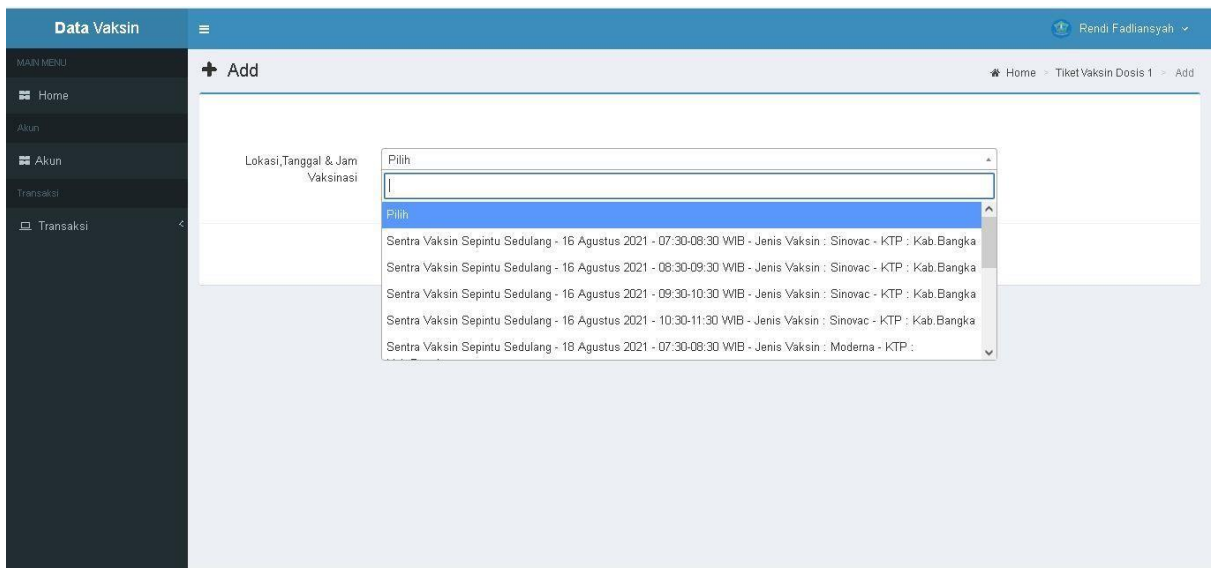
Data Vaksin

≡

Rendi Fadliansyah

MAIN MENU

Home

Akun

Akun

Transaksi

Transaksi

+ Add

Home > Tiket Vaksin Dosis 1 > Add

Lokasi,Tanggal & Jam Vaksinasi

Pilih

Pilih

Sentra Vaksin Sepintu Sedulang - 16 Agustus 2021 - 07:30-08:30 WIB - Jenis Vaksin : Sinovac - KTP : Kab.Bangka

Sentra Vaksin Sepintu Sedulang - 16 Agustus 2021 - 08:30-09:30 WIB - Jenis Vaksin : Sinovac - KTP : Kab.Bangka

Sentra Vaksin Sepintu Sedulang - 16 Agustus 2021 - 09:30-10:30 WIB - Jenis Vaksin : Sinovac - KTP : Kab.Bangka

Sentra Vaksin Sepintu Sedulang - 16 Agustus 2021 - 10:30-11:30 WIB - Jenis Vaksin : Sinovac - KTP : Kab.Bangka

Sentra Vaksin Sepintu Sedulang - 18 Agustus 2021 - 07:30-08:30 WIB - Jenis Vaksin : Moderna - KTP : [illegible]